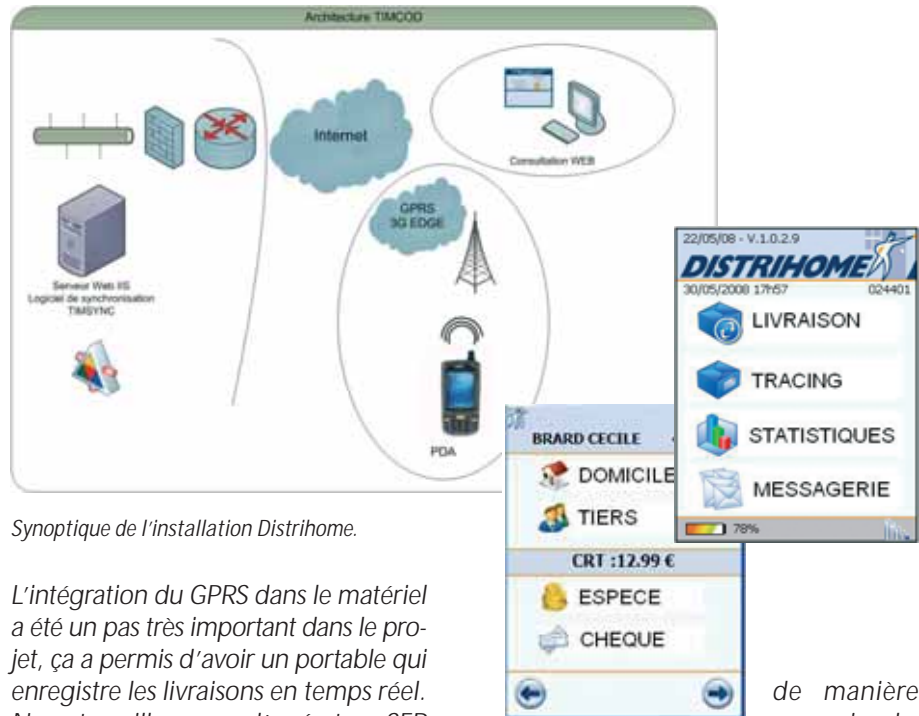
Architecture TIMCOD

Internet

Consultation WEB

GPRS 3G EDGE

Serveur Web IIS
Logiciel de synchronisation
TIMSYNC

PDA

22/05/08 - V.1.0.2.9

DISTRIHOME

30/05/2008 17h57 024401

LIVRAISON

TRACING

STATISTIQUES

MESSAGERIE

78%

BRARD CECILE

DOMICILE

TIERS

CRT :12.99 €

ESPECE

CHEQUE

Synoptique de l'installation Distrihome.

L'intégration du GPRS dans le matériel a été un pas très important dans le projet, ça a permis d'avoir un portable qui enregistre les livraisons en temps réel. de manière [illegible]